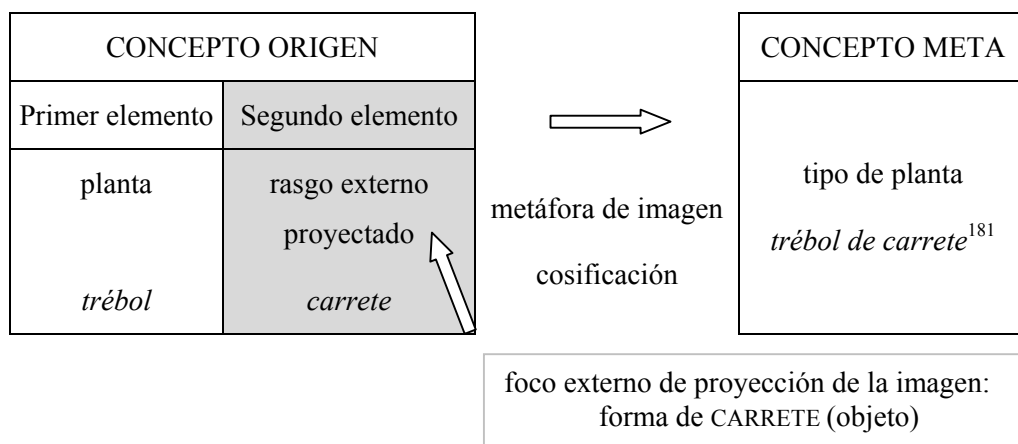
| CONCEPTO ORIGEN | |
|---|---|
| Primer elemento | Segundo elemento |
| planta | rasgo externo proyectado |
| *trébol* | *carrete* |

metáfora de imagen

cosificación

| CONCEPTO META |
|---|
| tipo de planta |
| *trébol de carrete*$^{181}$ |

foco externo de proyección de la imagen: forma de CARRETE (objeto)